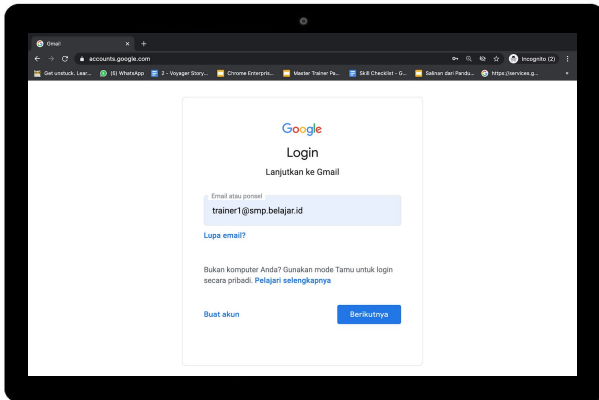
Gmail
accounts.google.com
Incognito (2)
Get unstuck. Lear... (9) WhatsApp 2 - Voyager Story... Chrome Enterpris... Master Trainer Pa... Skill Checklist - G... Salinan dari Pandu... https://services.g...

Google
Login
Lanjutkan ke Gmail

Email atau ponsel
trainer1@smp.belajar.id

Lupa email?

Bukan komputer Anda? Gunakan mode Tamu untuk login secara pribadi. Pelajari selengkapnya

Buat akun
Berikutnya